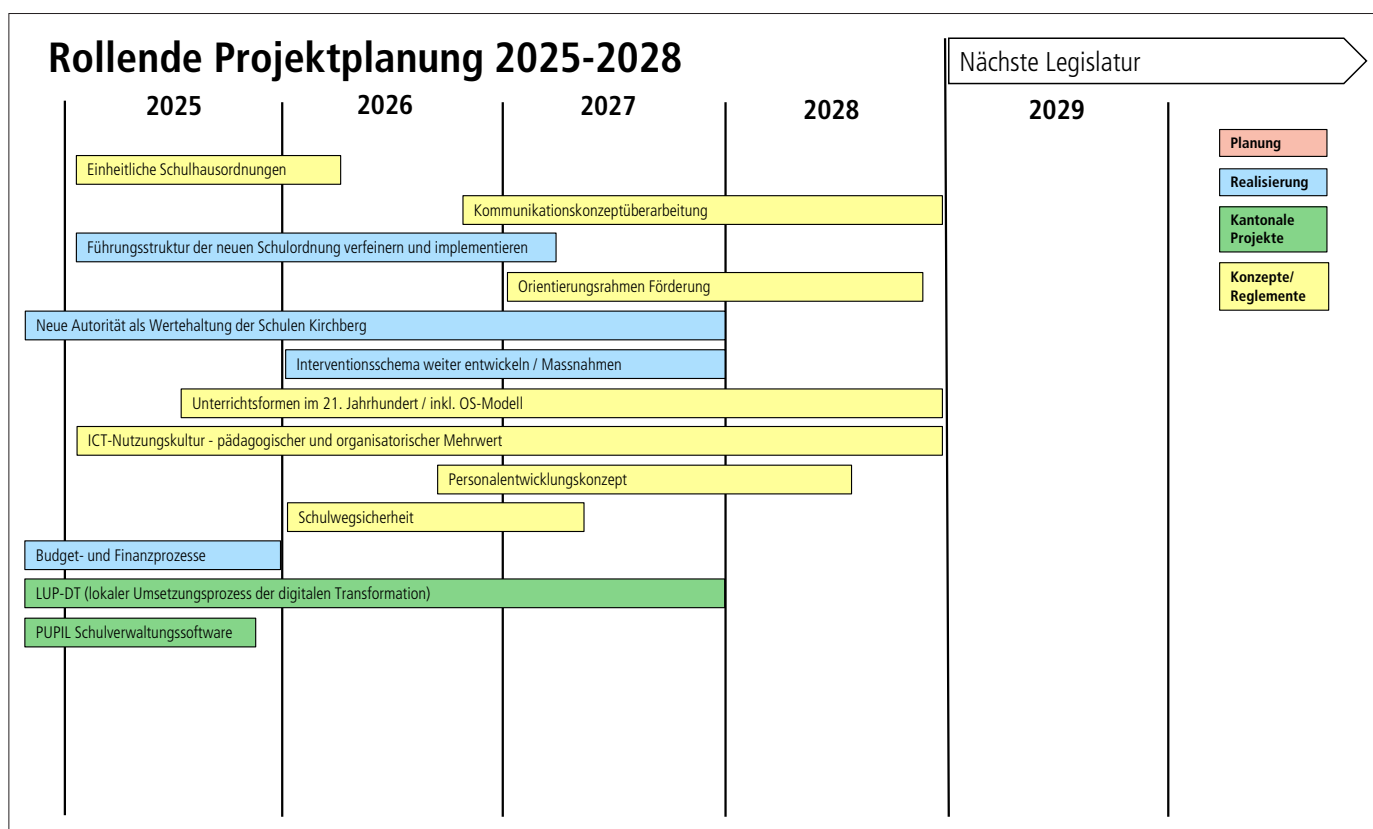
Rollende Projektplanung 2025-2028

Nächste Legislatur

2025 2026 2027 2028 2029

Planung
Realisierung
Kantonale Projekte
Konzepte/ Reglemente

Einheitliche Schulhausordnungen

Kommunikationskonzeptüberarbeitung

Führungsstruktur der neuen Schulordnung verfeinern und implementieren

Orientierungsrahmen Förderung

Neue Autorität als Wertehaltung der Schulen Kirchberg

Interventionsschema weiter entwickeln / Massnahmen

Unterrichtsformen im 21. Jahrhundert / inkl. OS-Modell

ICT-Nutzungskultur - pädagogischer und organisatorischer Mehrwert

Personalentwicklungskonzept

Schulwegsicherheit

Budget- und Finanzprozesse

LUP-DT (lokaler Umsetzungsprozess der digitalen Transformation)

PUPIL Schulverwaltungssoftware